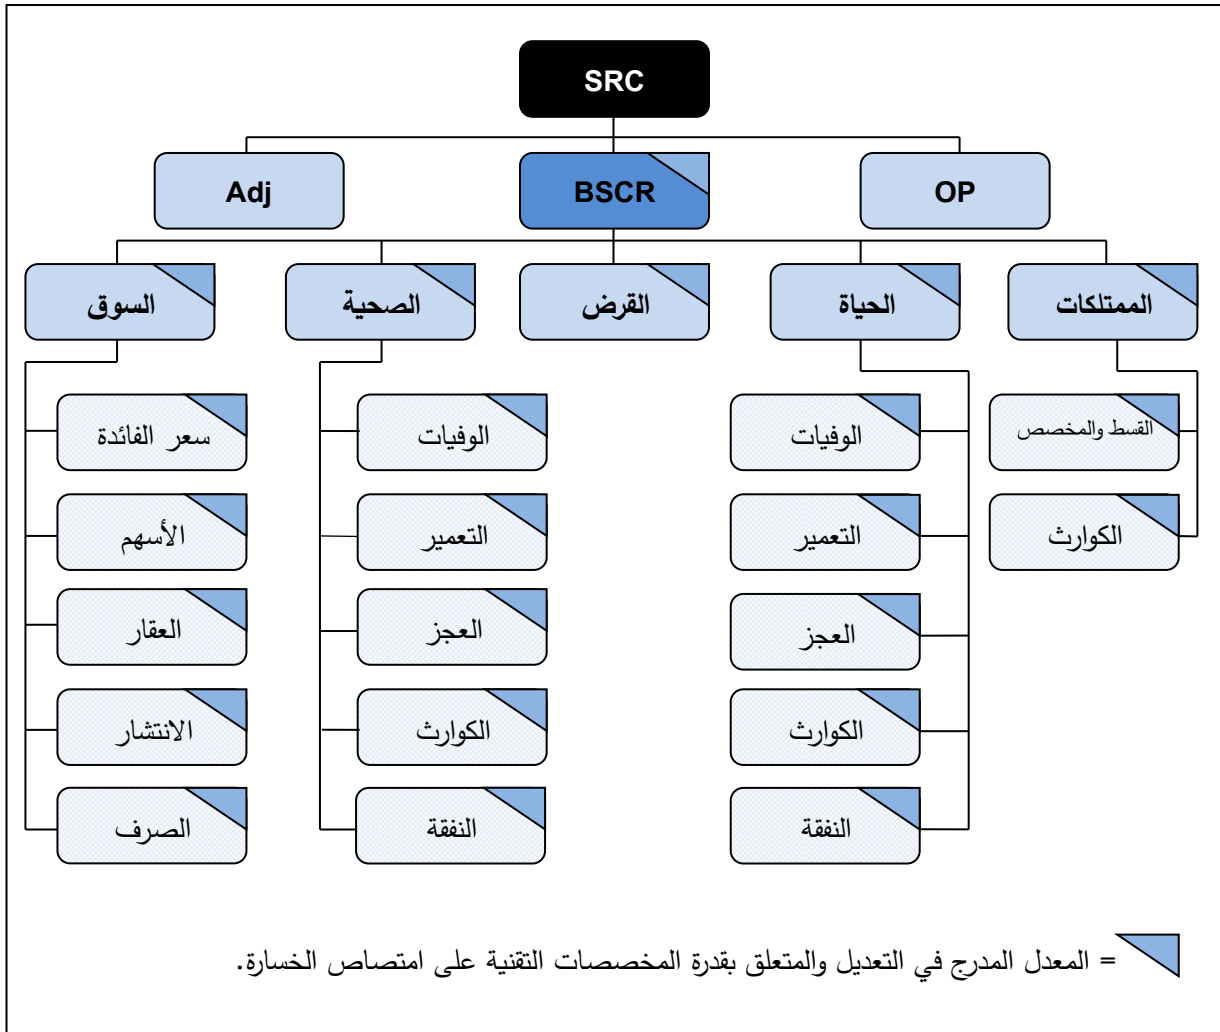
SRC

OP

BSCR

Adj

الممتلكات

الحياة

القرض

الصحية

السوق

القسط والمخصص

الكوارث

الوفيات

التعمير

العجز

الكوارث

النفقة

الوفيات

التعمير

العجز

الكوارث

النفقة

سعر الفائدة

الأسهم

العقار

الانتشار

الصرف

= المعدل المدرج في التعديل والمتعلق بقدرة المخصصات التقنية على امتصاص الخسارة.